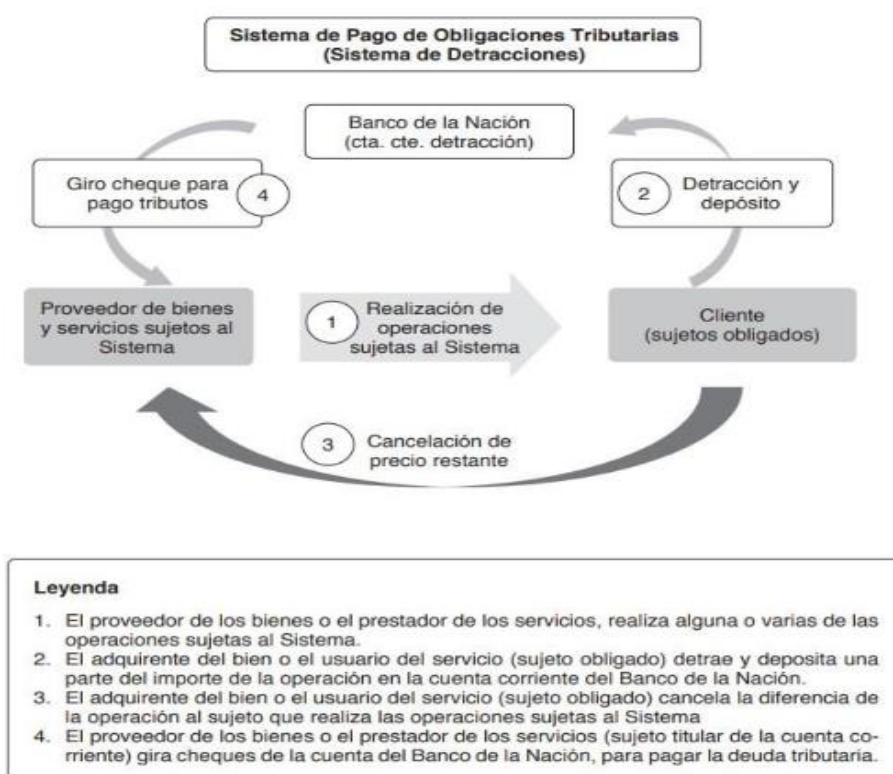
Sistema de Pago de Obligaciones Tributarias (Sistema de Detracciones)

Banco de la Nación (cta. cte. detracción)

Giro cheque para pago tributos 4

2 Detracción y depósito

Proveedor de bienes y servicios sujetos al Sistema

1 Realización de operaciones sujetas al Sistema

Cliente (sujetos obligados)

3 Cancelación de precio restante

Leyenda

1. El proveedor de los bienes o el prestador de los servicios, realiza alguna o varias de las operaciones sujetas al Sistema.
2. El adquirente del bien o el usuario del servicio (sujeto obligado) detrae y deposita una parte del importe de la operación en la cuenta corriente del Banco de la Nación.
3. El adquirente del bien o el usuario del servicio (sujeto obligado) cancela la diferencia de la operación al sujeto que realiza las operaciones sujetas al Sistema
4. El proveedor de los bienes o el prestador de los servicios (sujeto titular de la cuenta corriente) gira cheques de la cuenta del Banco de la Nación, para pagar la deuda tributaria.